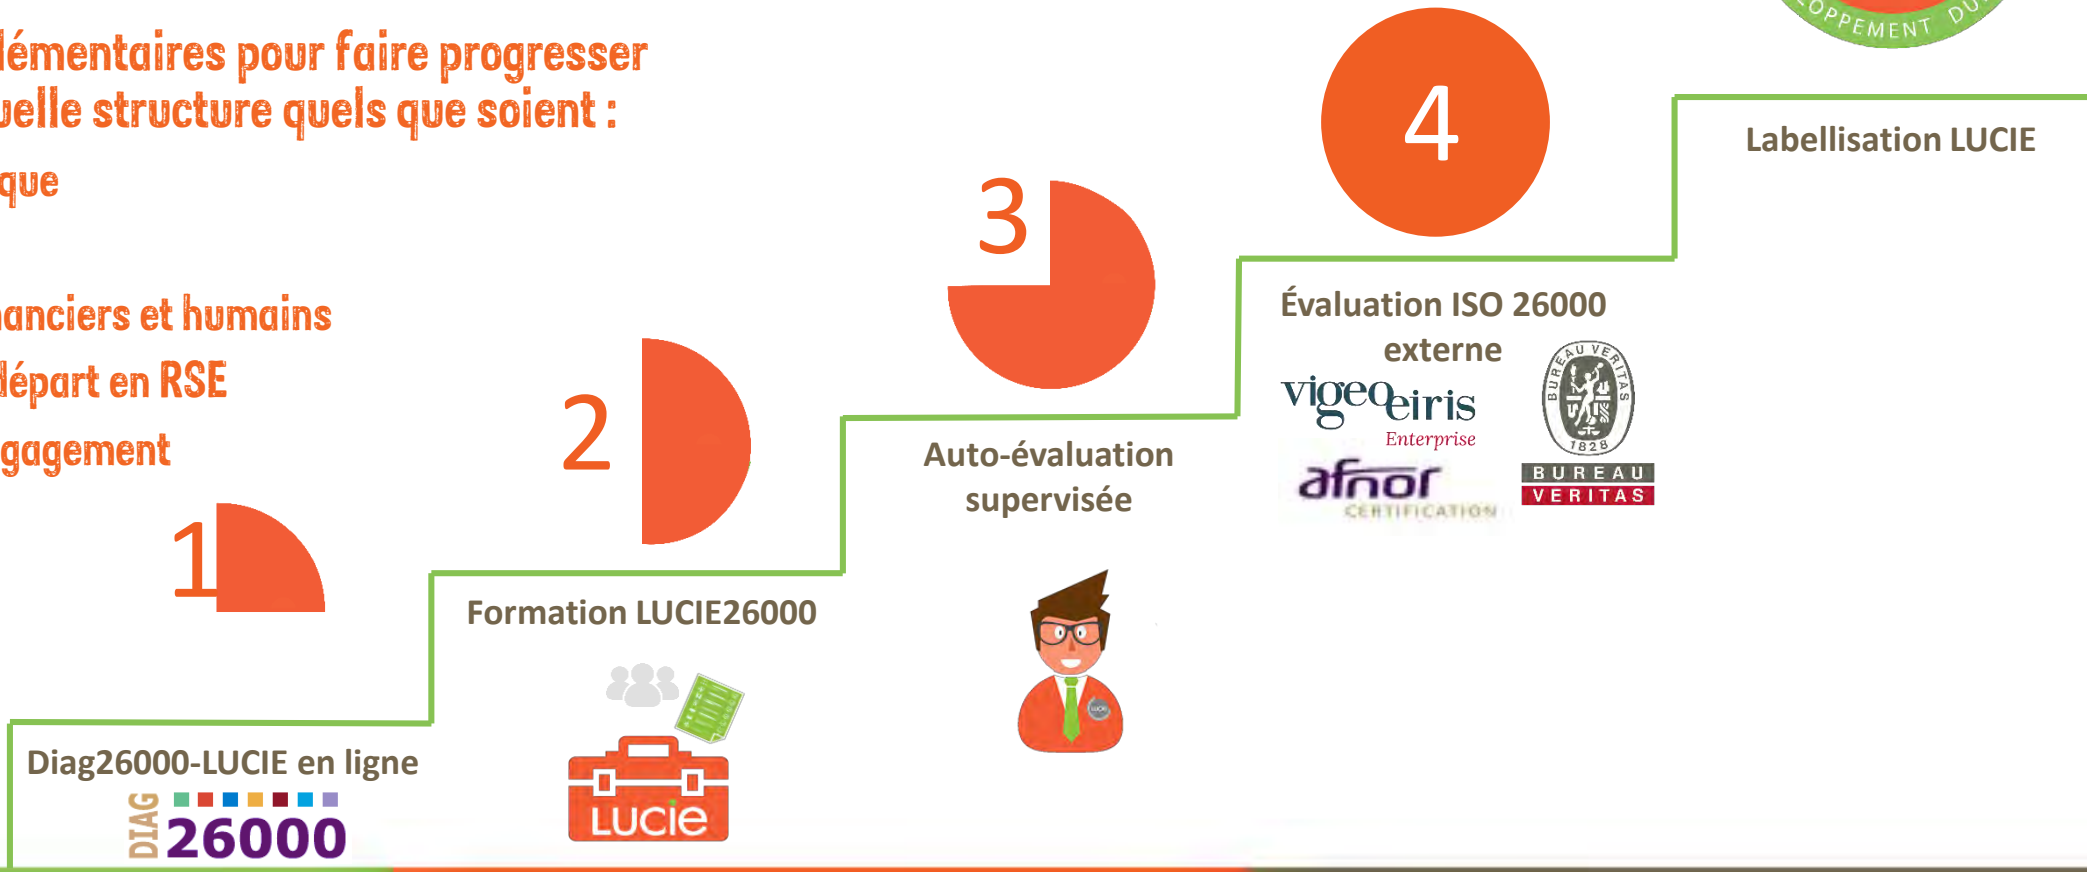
lémentaires pour faire progresser
uelle structure quels que soient :

que

anciers et humains

départ en RSE

gagement

OPPEMENT DU

4

Labellisation LUCIE

3

Évaluation ISO 26000 externe

vigeoeiris Enterprise

BUREAU VERITAS 1828

BUREAU VERITAS

afnor CERTIFICATION

2

Auto-évaluation supervisée

1

Formation LUCIE26000

LUCIE

Diag26000-LUCIE en ligne

DIAG 26000